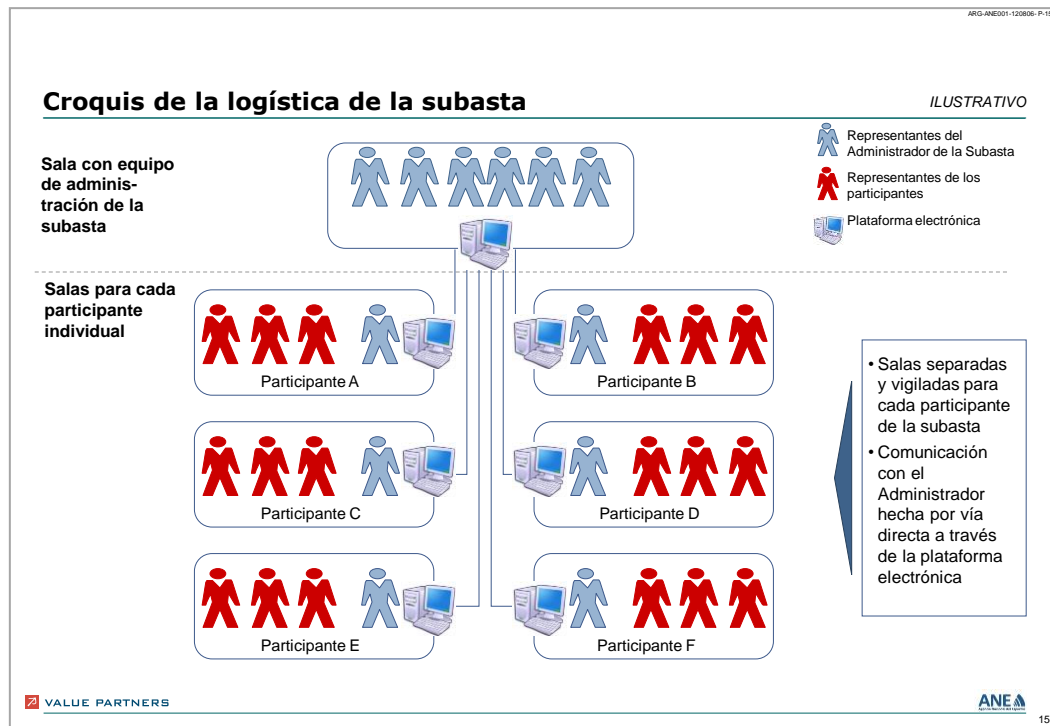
ARG-ANE001-120806- P-15

Croquis de la logística de la subasta

ILUSTRATIVO

Representantes del Administrador de la Subasta

Representantes de los participantes

Plataforma electrónica

Sala con equipo de administración de la subasta

Salas para cada participante individual

Participante A

Participante B

Participante C

Participante D

Participante E

Participante F

• Salas separadas y vigiladas para cada participante de la subasta
• Comunicación con el Administrador hecha por vía directa a través de la plataforma electrónica

VALUE PARTNERS

ANE

15